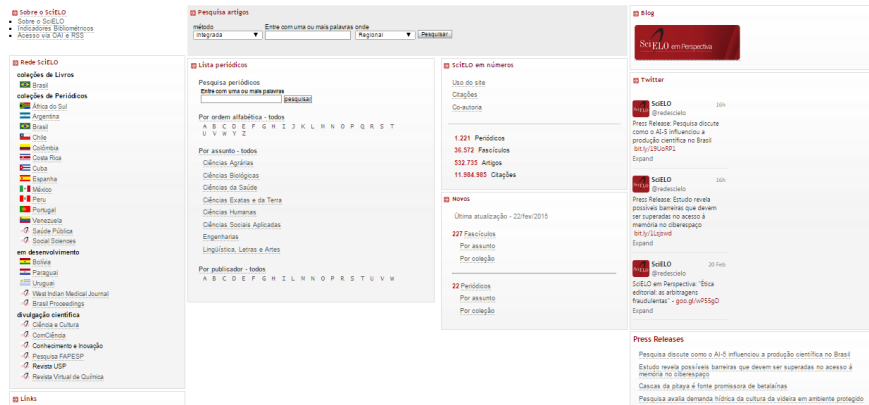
Sobre o SciELO
Sobre o SciELO
Indicadores Bibliométricos
Acesso via OAI e RSS

Rede SciELO
coleções de Livros
Brasil
coleções de Periódicos
África do Sul
Argentina
Brasil
Chile
Colômbia
Costa Rica
Cuba
Espanha
México
Peru
Portugal
Venezuela
Saúde Pública
Social Sciences
em desenvolvimento
Bolivia
Paraguai
Uruguai
West Indian Medical Journal
Brasil Proceedings
divulgação científica
Ciência e Cultura
ComCiência
Conhecimento e Inovação
Pesquisa FAPESP
Revista USP
Revista Virtual de Química

Links

Pesquisa artigos
método
integrada
Entre com uma ou mais palavras
onde
Regional
Pesquisar

Lista periódicos
Pesquisa periódicos
Entre com uma ou mais palavras
pesquisar
Por ordem alfabética - todos
A B C D E F G H I J K L M N O P Q R S T U V W Y Z
Por assunto - todos
Ciências Agrárias
Ciências Biológicas
Ciências da Saúde
Ciências Exatas e da Terra
Ciências Humanas
Ciências Sociais Aplicadas
Engenharias
Linguística, Letras e Artes
Por publicador - todos
A B C D E F G H I L M N O P R S T U V W

SciELO em números
Uso do site
Citações
Co-autoria
1.221 Periódicos
36.572 Fascículos
532.735 Artigos
11.984.985 Citações

Novos
Última atualização - 22/fev/2015
227 Fascículos
Por assunto
Por coleção
22 Periódicos
Por assunto
Por coleção

Blog
SciELO em Perspectiva

Twitter
SciELO @redescielo 16h
Press Release: Pesquisa discute como o AI-5 influenciou a produção científica no Brasil bit.ly/19UoRP1
Expand
SciELO @redescielo 16h
Press Release: Estudo revela possíveis barreiras que devem ser superadas no acesso à memória no ciberespaço bit.ly/1Ligswd
Expand
SciELO @redescielo 20 Feb
SciELO em Perspectiva: "Ética editorial: as arbitragens fraudulentas" - goo.gl/wP55gD
Expand

Press Releases
Pesquisa discute como o AI-5 influenciou a produção científica no Brasil
Estudo revela possíveis barreiras que devem ser superadas no acesso à memória no ciberespaço
Cascas da pitaya é fonte promissora de betalaínas
Pesquisa avalia demanda hídrica da cultura da videira em ambiente protegido